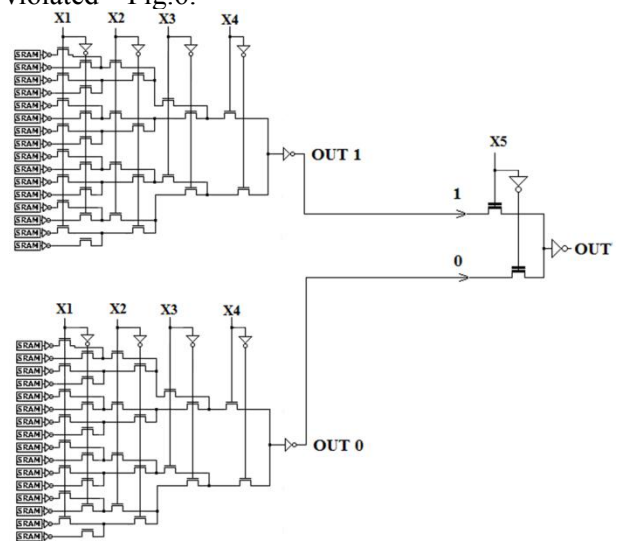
violated – Fig.6.

X1 X2 X3 X4

SRAM
SRAM
SRAM
SRAM
SRAM
SRAM
SRAM
SRAM
SRAM
SRAM
SRAM
SRAM
SRAM
SRAM
SRAM
SRAM

OUT 1

X5

1

OUT

0

X1 X2 X3 X4

SRAM
SRAM
SRAM
SRAM
SRAM
SRAM
SRAM
SRAM
SRAM
SRAM
SRAM
SRAM
SRAM
SRAM
SRAM
SRAM

OUT 0